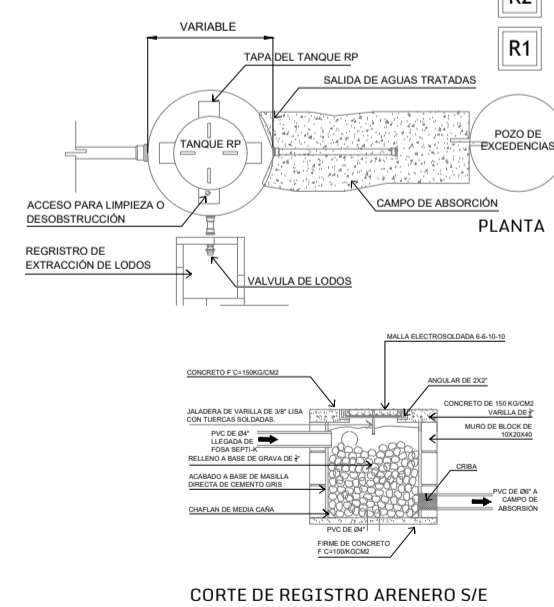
R2

R1

VARIABLE

TAPA DEL TANQUE RP

SALIDA DE AGUAS TRATADAS

TANQUE RP

POZO DE EXCEDENCIAS

ACCESO PARA LIMPIEZA O DESOBSTRUCCIÓN

CAMPO DE ABSORCIÓN

PLANTA

REGRISTRO DE EXTRACCIÓN DE LODOS

VALVULA DE LODOS

MALLA ELECTROSOLDADA 6-6-10-10

CONCRETO F´C=150KG/CM2

ANGULAR DE 2X2"

CONCRETO DE 150 KG/CM2

VARILLA DE $\frac{3}{8}$"

JALADERA DE VARILLA DE 3/8" LISA CON TUERCAS SOLDADAS.

MURO DE BLOCK DE 10X20X40

PVC DE Ø4" LLEGADA DE FOSA SEPTI-K

RELLENO A BASE DE GRAVA DE $\frac{3}{4}$"

CRIBA

ACABADO A BASE DE MASILLA DIRECTA DE CEMENTO GRIS

PVC DE Ø6" A CAMPO DE ABSORSIÓN

CHAFLAN DE MEDIA CAÑA

PVC DE Ø4"

FIRME DE CONCRETO F´C=100/KGCM2

CORTE DE REGISTRO ARENERO S/E